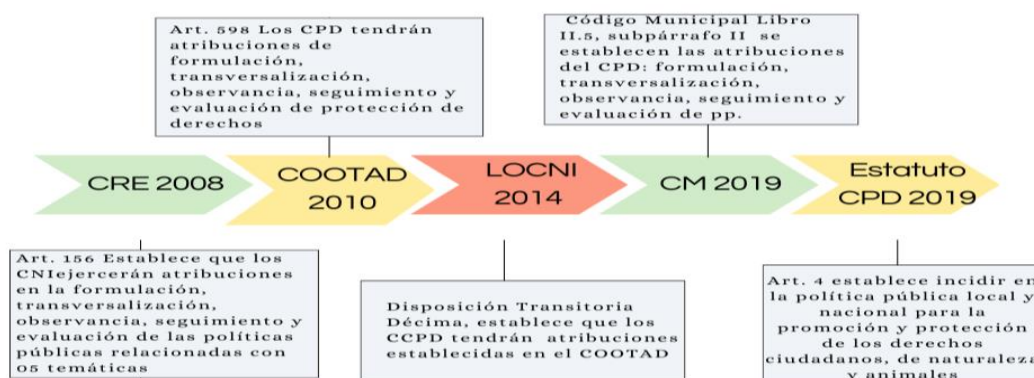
Art. 598 Los CPD tendrán atribuciones de formulación, transversalización, observancia, seguimiento y evaluación de protección de derechos

Código Municipal Libro II.5, subpárrafo II se establecen las atribuciones del CPD: formulación, transversalización, observancia, seguimiento y evaluación de pp.

CRE 2008

COOTAD 2010

LOCNI 2014

CM 2019

Estatuto CPD 2019

Art. 156 Establece que los CNIejercerán atribuciones en la formulación, transversalización, observancia, seguimiento y evaluación de las políticas públicas relacionadas con 05 temáticas

Disposición Transitoria Décima, establece que los CCPD tendrán atribuciones establecidas en el COOTAD

Art. 4 establece incidir en la política pública local y nacional para la promoción y protección de los derechos ciudadanos, de naturaleza y animales